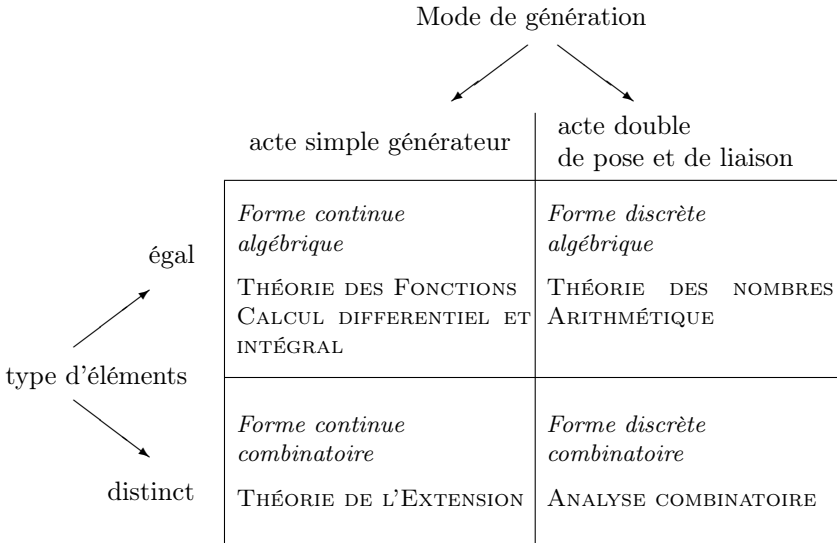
Mode de génération

| | acte simple générateur | acte double de pose et de liaison |
|---|---|---|
| égal | *Forme continue algébrique* Théorie des Fonctions Calcul differentiel et intégral | *Forme discrète algébrique* Théorie des nombres Arithmétique |
| distinct | *Forme continue combinatoire* Théorie de l'Extension | *Forme discrète combinatoire* Analyse combinatoire |

type d'éléments